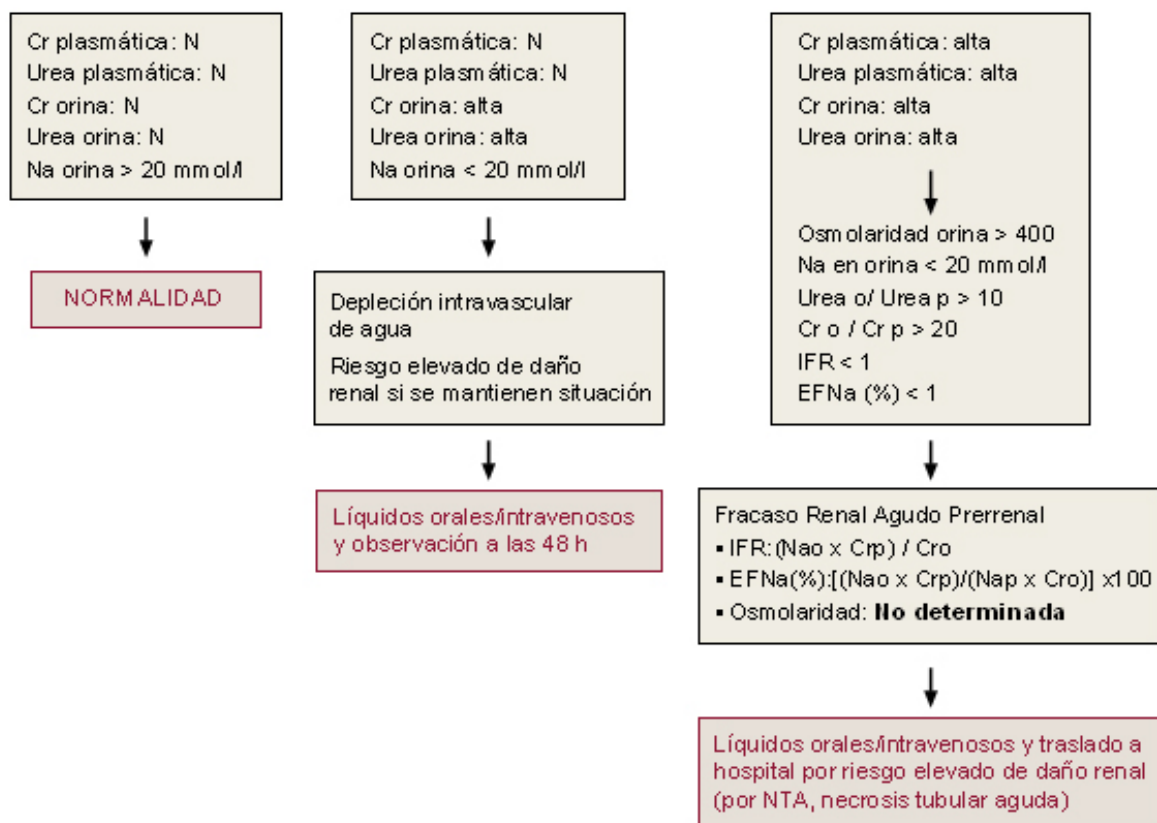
Cr plasmática: N
Urea plasmática: N
Cr orina: N
Urea orina: N
Na orina > 20 mmol/l

NORMALIDAD

Cr plasmática: N
Urea plasmática: N
Cr orina: alta
Urea orina: alta
Na orina < 20 mmol/l

Depleción intravascular de agua

Riesgo elevado de daño renal si se mantienen situación

Líquidos orales/intravenosos y observación a las 48 h

Cr plasmática: alta
Urea plasmática: alta
Cr orina: alta
Urea orina: alta

Osmolaridad orina > 400
Na en orina < 20 mmol/l
Urea o/ Urea p > 10
Cr o / Cr p > 20
IFR < 1
EFNa (%) < 1

Fracaso Renal Agudo Prerrenal
▪ IFR: (Nao x Crp) / Cro
▪ EFNa(%):[(Nao x Crp)/(Nap x Cro)] x100
▪ Osmolaridad: **No determinada**

Líquidos orales/intravenosos y traslado a hospital por riesgo elevado de daño renal (por NTA, necrosis tubular aguda)